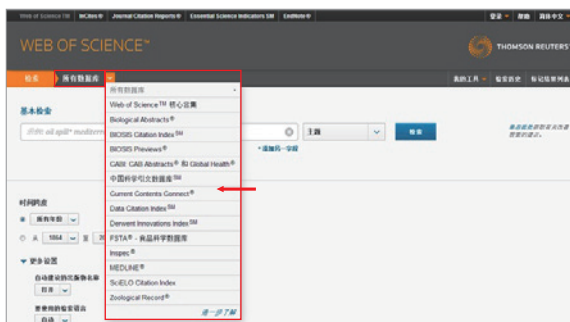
Web of Science TM | InCites TM | Journal Citation Reports ® | Essential Science Indicators SM | EndNote ®

登录 | 帮助 | 简体中文

WEB OF SCIENCE™

THOMSON REUTERS

检索 | 所有数据库

我的工具 | 检索历史 | 标记结果列表

基本检索

示例: oil spill* mediterr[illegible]

主题

检索

+添加另一字段

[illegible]

时间跨度

所有年份

从 1864 至 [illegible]

更多设置

自动建议的出版物名称

打开

要使用的检索语言

自动

所有数据库

Web of Science™ 核心合集

Biological Abstracts®

BIOSIS Citation Index℠

BIOSIS Previews®

CABI: CAB Abstracts® 和 Global Health®

中国科学引文数据库℠

Current Contents Connect®

Data Citation Index℠

Derwent Innovations Index℠

FSTA® - 食品科学数据库

Inspec®

MEDLINE®

SciELO Citation Index

Zoological Record®

进一步了解